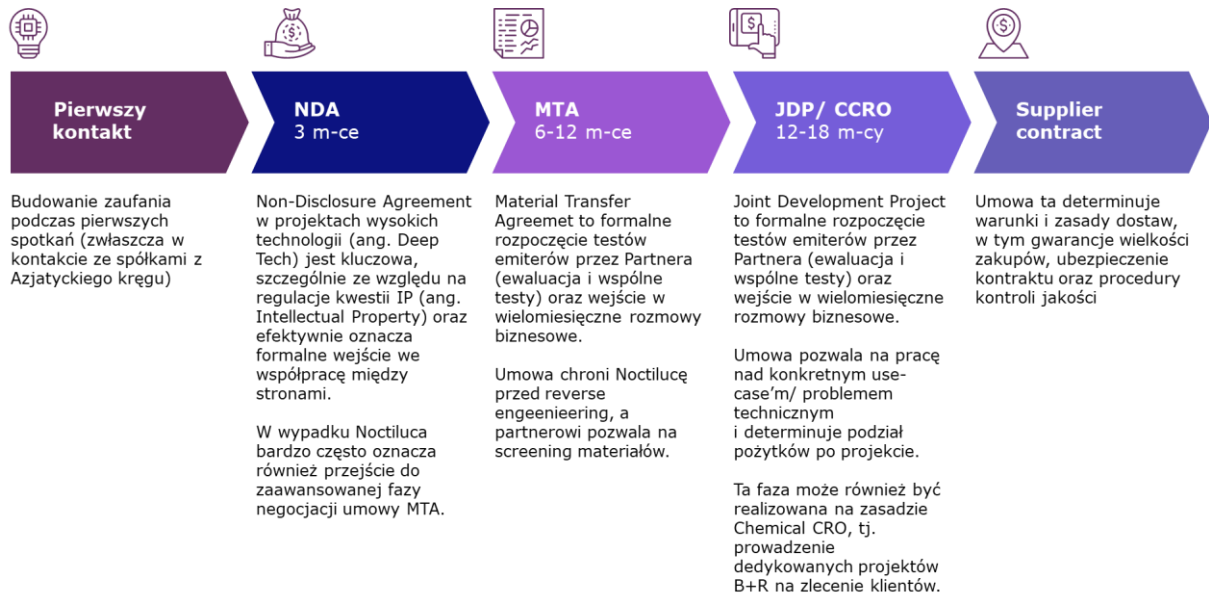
Pierwszy kontakt

Budowanie zaufania podczas pierwszych spotkań (zwłaszcza w kontakcie ze spółkami z Azjatyckiego kręgu)

NDA
3 m-ce

Non-Disclosure Agreement w projektach wysokich technologii (ang. Deep Tech) jest kluczowa, szczególnie ze względu na regulacje kwestii IP (ang. Intellectual Property) oraz efektywnie oznacza formalne wejście we współpracę między stronami.

W wypadku Noctiluca bardzo często oznacza również przejście do zaawansowanej fazy negocjacji umowy MTA.

MTA
6-12 m-ce

Material Transfer Agreemet to formalne rozpoczęcie testów emiterów przez Partnera (ewaluacja i wspólne testy) oraz wejście w wielomiesięczne rozmowy biznesowe.

Umowa chroni Noctilucę przed reverse engeenieering, a partnerowi pozwala na screening materiałów.

JDP/ CCRO
12-18 m-cy

Joint Development Project to formalne rozpoczęcie testów emiterów przez Partnera (ewaluacja i wspólne testy) oraz wejście w wielomiesięczne rozmowy biznesowe.

Umowa pozwala na pracę nad konkretnym use-case'm/ problemem technicznym i determinuje podział pożytków po projekcie.

Ta faza może również być realizowana na zasadzie Chemical CRO, tj. prowadzenie dedykowanych projektów B+R na zlecenie klientów.

Supplier contract

Umowa ta determinuje warunki i zasady dostaw, w tym gwarancje wielkości zakupów, ubezpieczenie kontraktu oraz procedury kontroli jakości